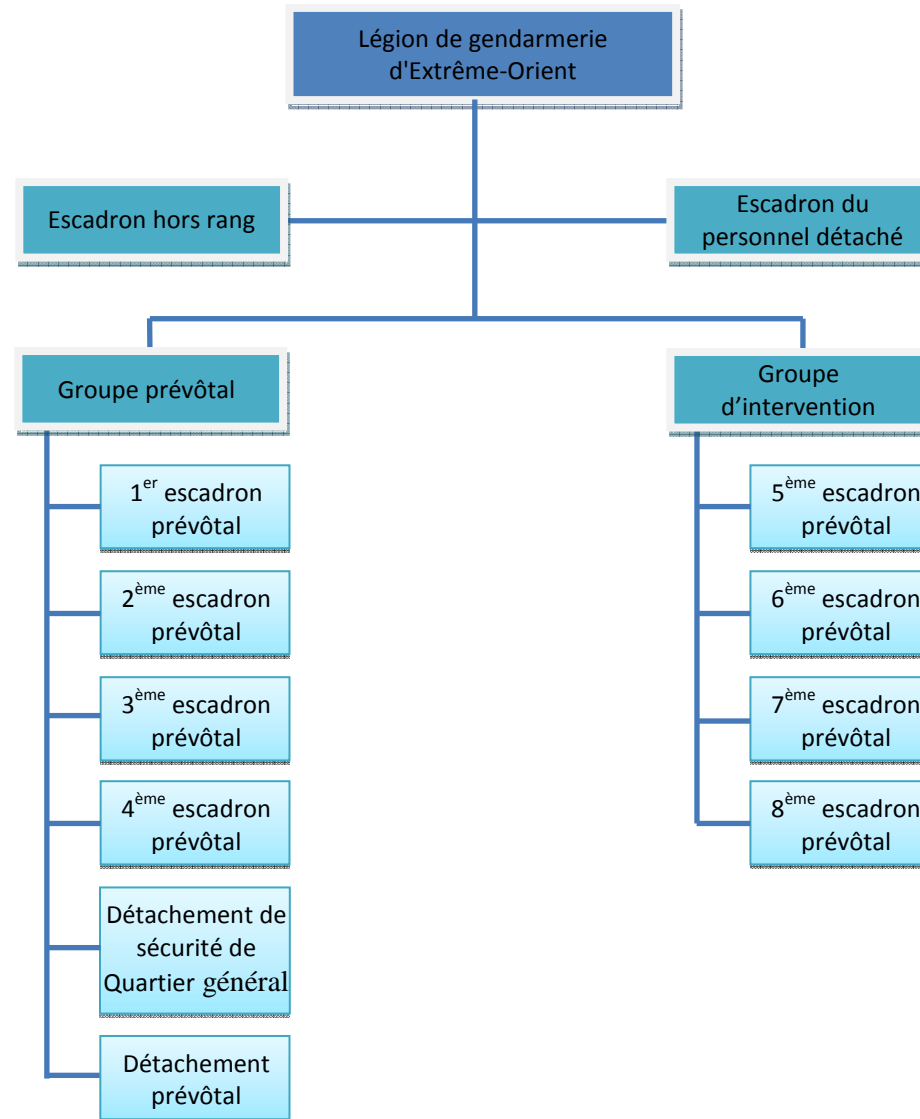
Légion de gendarmerie d'Extrême-Orient

Escadron hors rang

Escadron du personnel détaché

Groupe prévôtal

1$^{er}$ escadron prévôtal

2$^{ème}$ escadron prévôtal

3$^{ème}$ escadron prévôtal

4$^{ème}$ escadron prévôtal

Détachement de sécurité de Quartier général

Détachement prévôtal

Groupe d'intervention

5$^{ème}$ escadron prévôtal

6$^{ème}$ escadron prévôtal

7$^{ème}$ escadron prévôtal

8$^{ème}$ escadron prévôtal